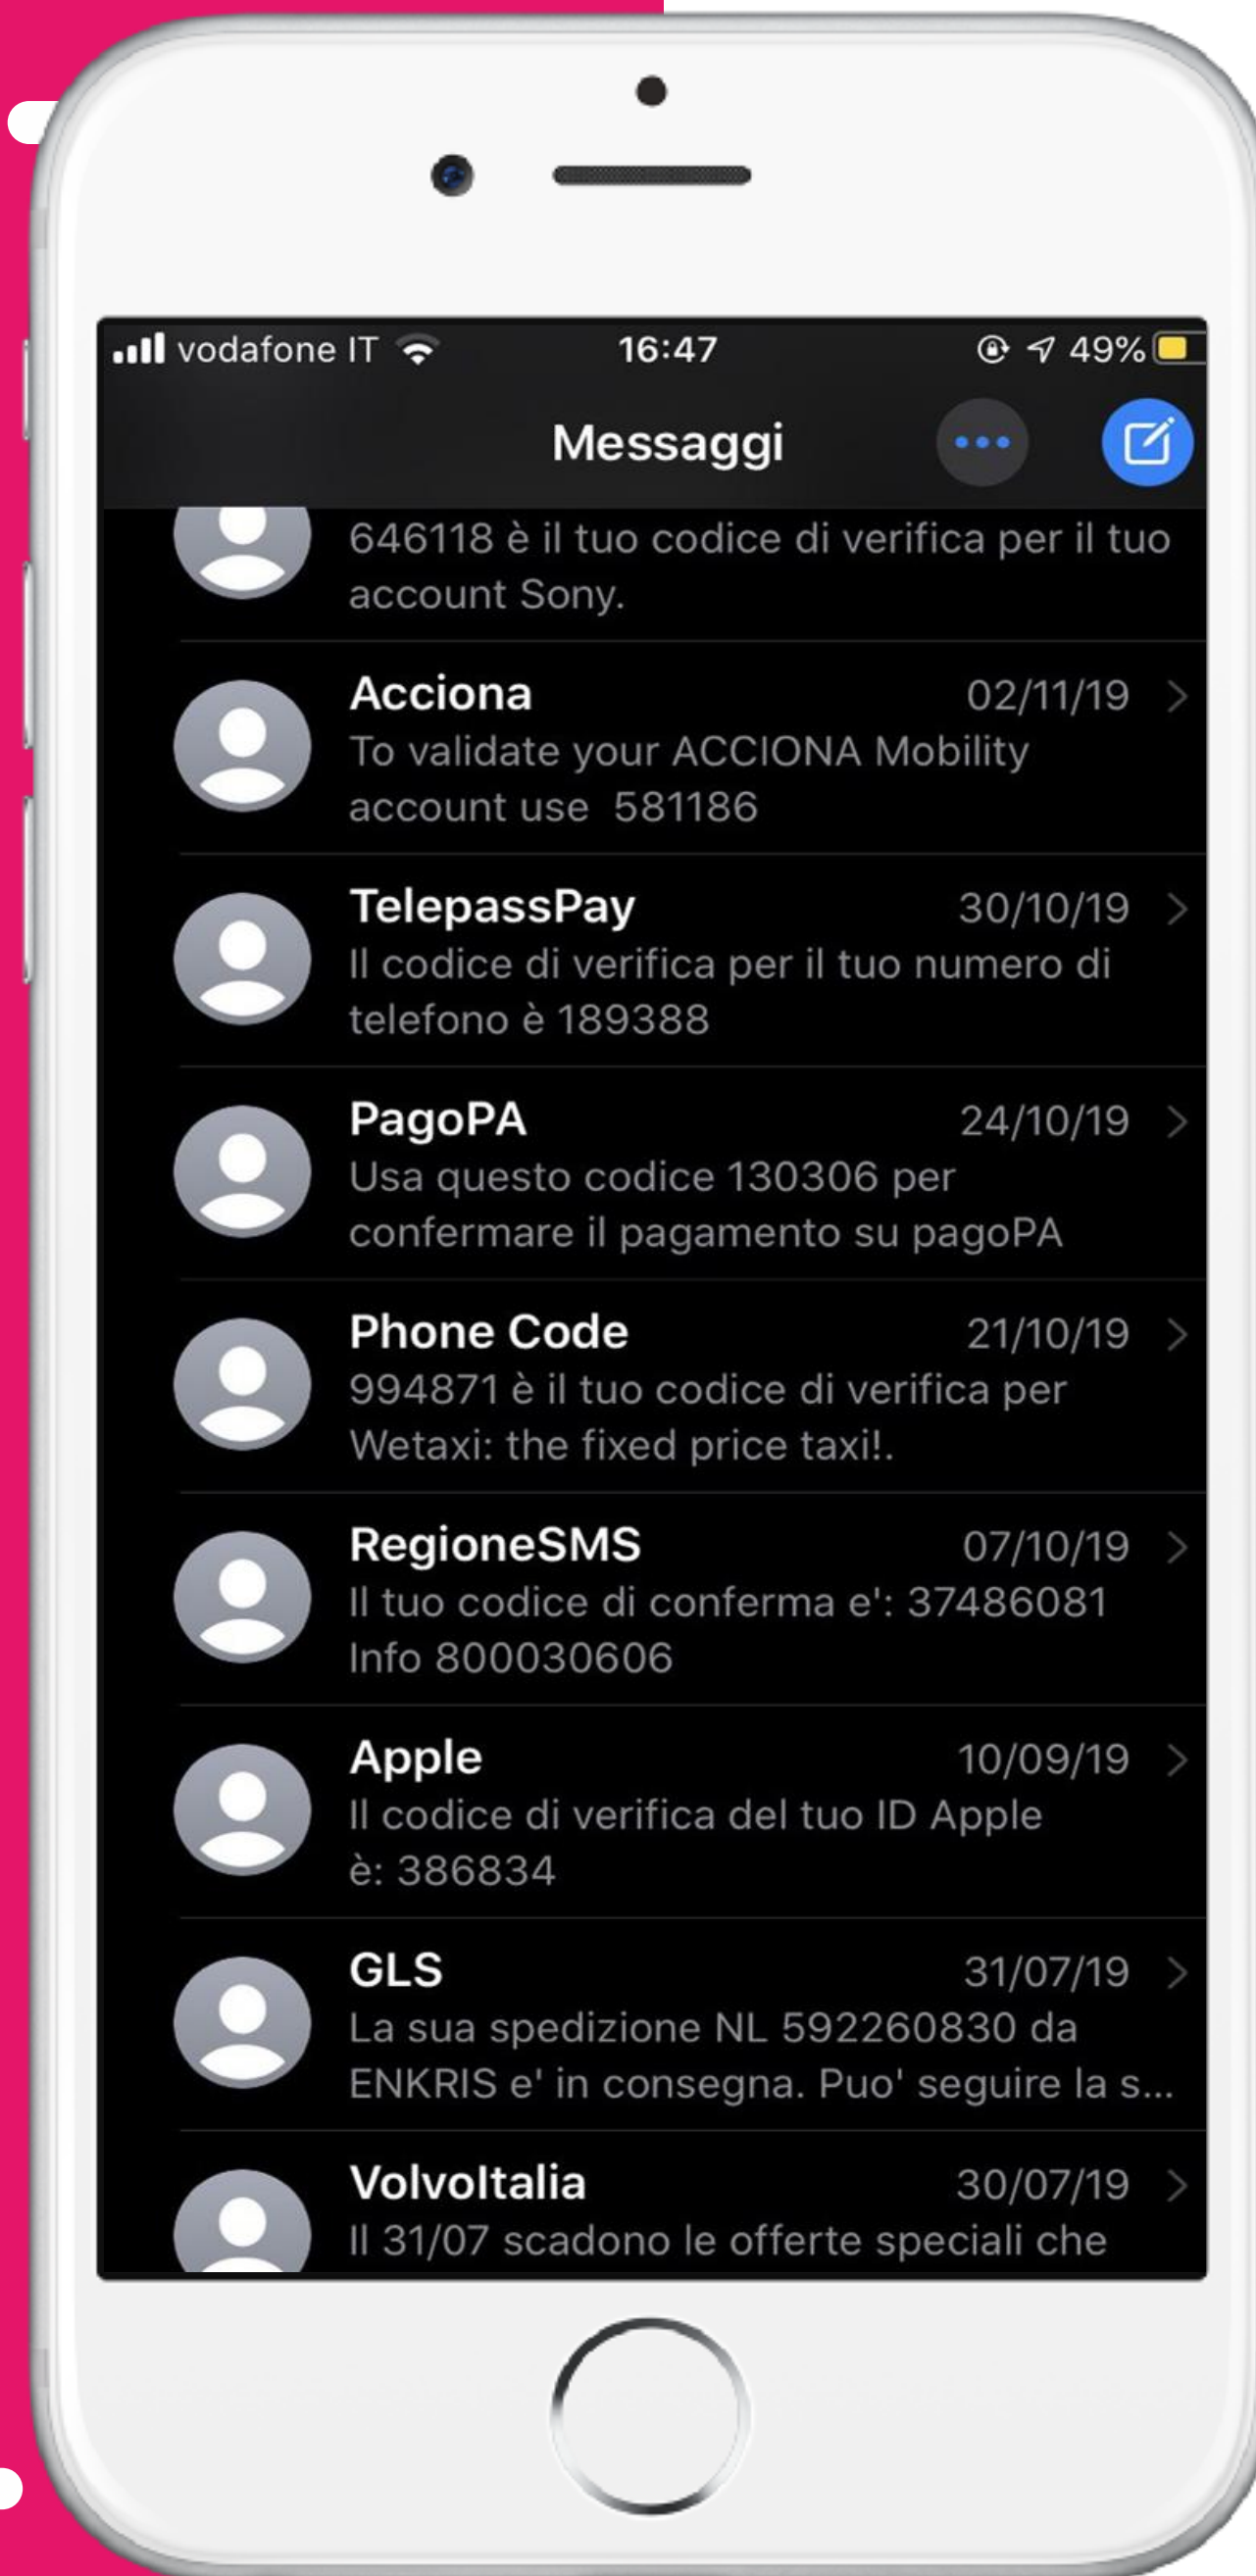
vodafone IT 16:47 49%

Messaggi

646118 è il tuo codice di verifica per il tuo account Sony.

Acciona 02/11/19
To validate your ACCIONA Mobility account use 581186

TelepassPay 30/10/19
Il codice di verifica per il tuo numero di telefono è 189388

PagoPA 24/10/19
Usa questo codice 130306 per confermare il pagamento su pagoPA

Phone Code 21/10/19
994871 è il tuo codice di verifica per Wetaxi: the fixed price taxi!.

RegioneSMS 07/10/19
Il tuo codice di conferma e': 37486081 Info 800030606

Apple 10/09/19
Il codice di verifica del tuo ID Apple è: 386834

GLS 31/07/19
La sua spedizione NL 592260830 da ENKRIS e' in consegna. Puo' seguire la s...

VolvoItalia 30/07/19
Il 31/07 scadono le offerte speciali che